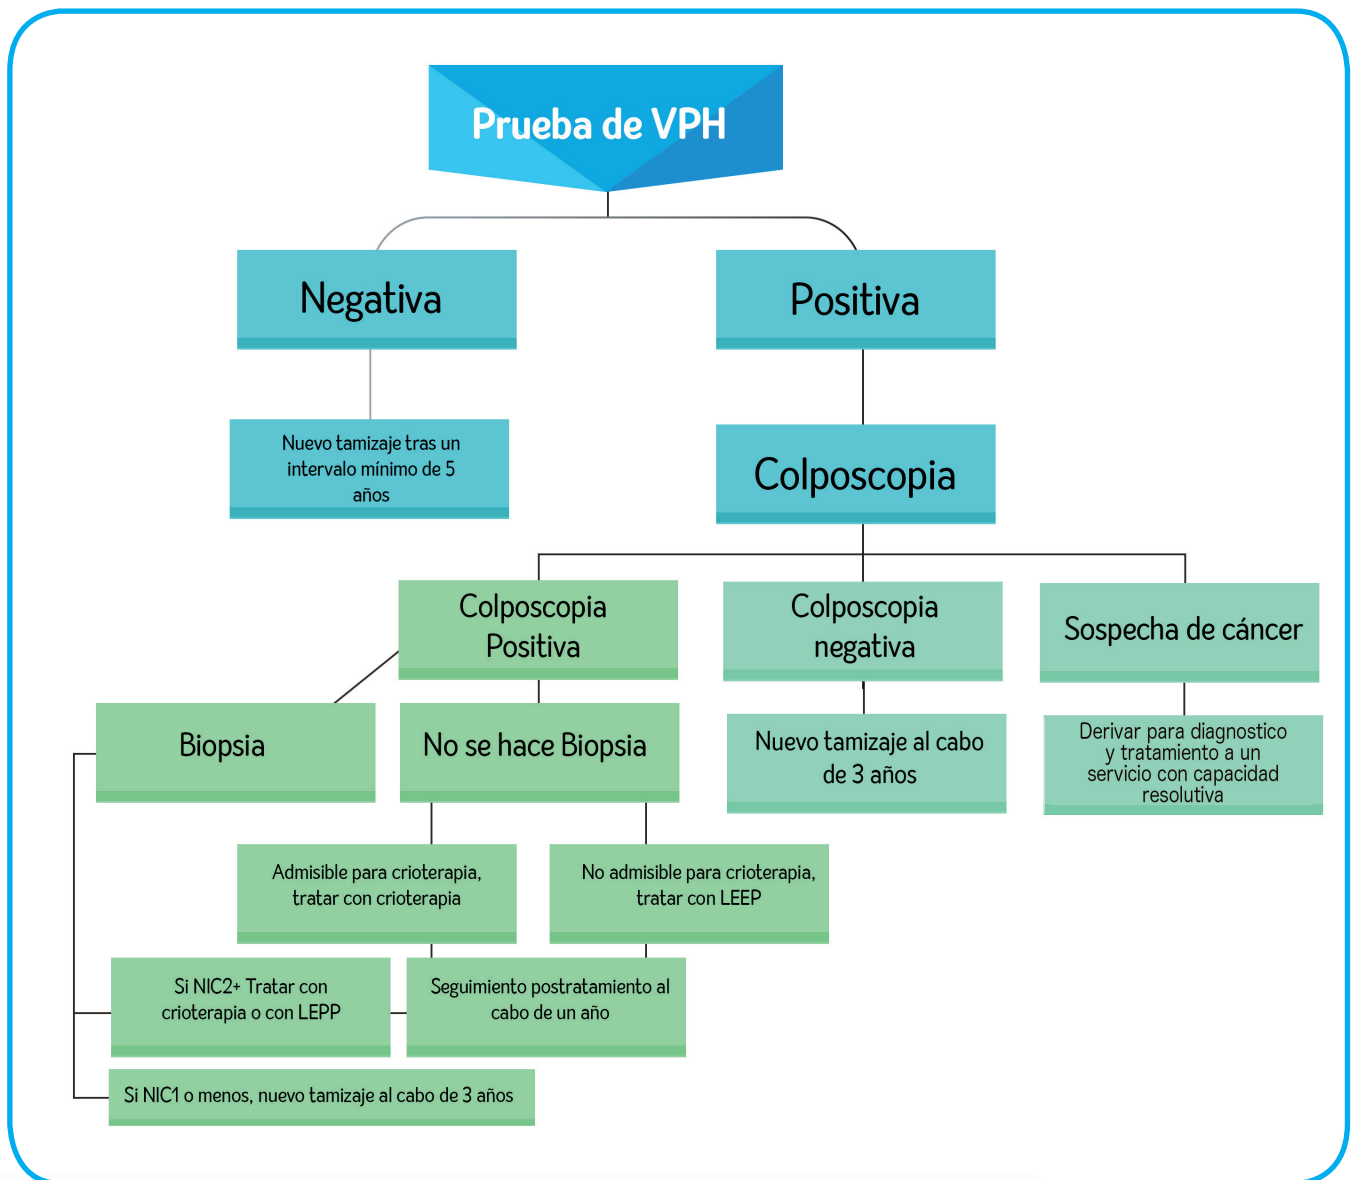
Prueba de VPH

Negativa

Positiva

Nuevo tamizaje tras un intervalo mínimo de 5 años

Colposcopia

Colposcopia Positiva

Colposcopia negativa

Sospecha de cáncer

Biopsia

No se hace Biopsia

Nuevo tamizaje al cabo de 3 años

Derivar para diagnostico y tratamiento a un servicio con capacidad resolutiva

Admisible para crioterapia, tratar con crioterapia

No admisible para crioterapia, tratar con LEEP

Si NIC2+ Tratar con crioterapia o con LEPP

Seguimiento postratamiento al cabo de un año

Si NIC1 o menos, nuevo tamizaje al cabo de 3 años